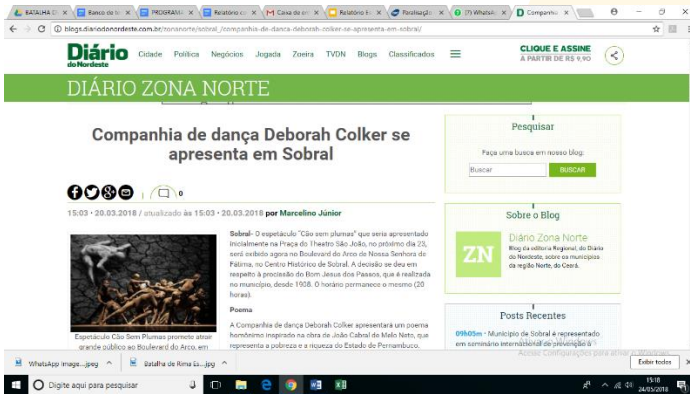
BATALHA D | Banco de | PROGRAMA | Relatório | Caixa de en | Relatório | Paralisação | (7) WhatsA | Companhia

blogs.diariodonordeste.com.br/zonanorte/sobral_/companhia-de-danca-deborah-colker-se-apresenta-em-sobral/

Diário do Nordeste Cidade Política Negócios Jogada Zoeira TVDN Blogs Classificados

CLIQUE E ASSINE A PARTIR DE R$ 9,90

DIÁRIO ZONA NORTE

Companhia de dança Deborah Colker se apresenta em Sobral

0

15:03 · 20.03.2018 / atualizado às 15:03 · 20.03.2018 por Marcelino Júnior

Espetáculo Cão Sem Plumas promete atrair grande público ao Boulevard do Arco, em

Sobral- O espetáculo "Cão sem plumas" que seria apresentado inicialmente na Praça do Theatro São João, no próximo dia 23, será exibido agora no Boulevard do Arco de Nossa Senhora de Fátima, no Centro Histórico de Sobral. A decisão se deu em respeito à procissão do Bom Jesus dos Passos, que é realizada no município, desde 1908. O horário permanece o mesmo (20 horas).

Poema

A Companhia de dança Deborah Colker apresentará um poema homônimo inspirado na obra de João Cabral de Melo Neto, que representa a pobreza e a riqueza do Estado de Pernambuco.

Pesquisar

Faça uma busca em nosso blog:

Buscar BUSCAR

Sobre o Blog

ZN Diário Zona Norte Blog da editoria Regional, do Diário do Nordeste, sobre os municípios da região Norte, do Ceará.

Posts Recentes

09h05m - Município de Sobral é representado em seminário internacional de prevenção à

Ativar o Windows Acesse Configurações para ativar o Windows.

WhatsApp Image....jpeg | Batalha de Rima Es....jpg | Exibir todos

Digite aqui para pesquisar

15:18 24/05/2018